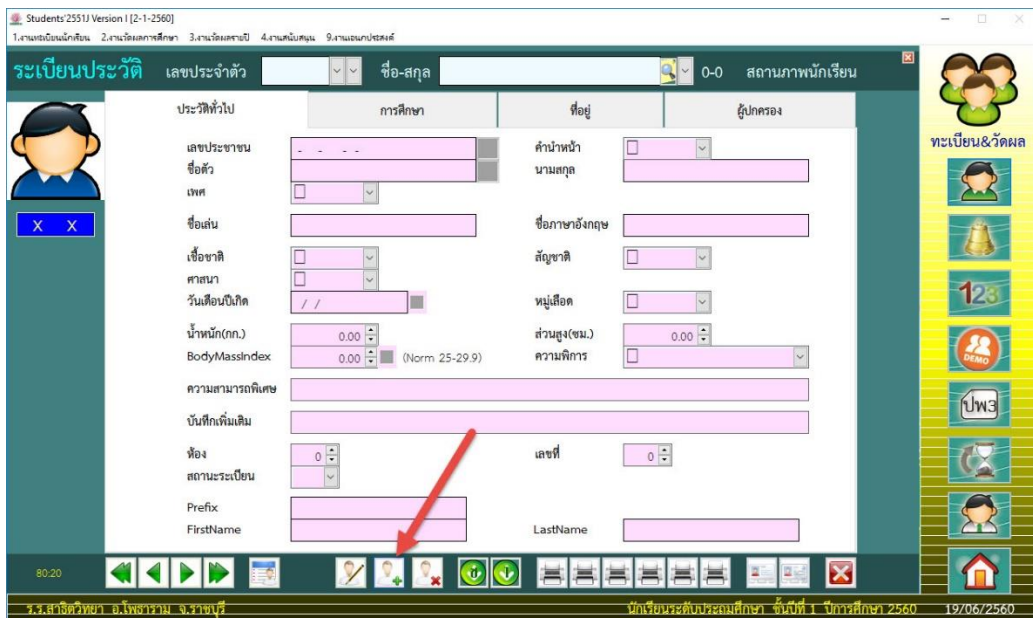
Students'2551J Version I [2-1-2560]
1.งานทะเบียนนักเรียน 2.งานวัดผลการศึกษา 3.งานวัดผลรายปี 4.งานสนับสนุน 9.งานเอนกประสงค์

ระเบียนประวัติ เลขประจำตัว ชื่อ-สกุล 0-0 สถานภาพนักเรียน

ทะเบียน&วัดผล

X X

ประวัติทั่วไป | การศึกษา | ที่อยู่ | ผู้ปกครอง

เลขประชาชน - - - -
ชื่อตัว
เพศ
คำนำหน้า
นามสกุล
ชื่อเล่น
ชื่อภาษาอังกฤษ
เชื้อชาติ
ศาสนา
วันเดือนปีเกิด / /
สัญชาติ
หมู่เลือด
น้ำหนัก(กก.) 0.00
BodyMassIndex 0.00 (Norm 25-29.9)
ส่วนสูง(ซม.) 0.00
ความพิการ
ความสามารถพิเศษ
บันทึกเพิ่มเติม
ห้อง 0
สถานะระเบียน
เลขที่ 0
Prefix
FirstName
LastName

80:20

DEMO
ปพ3

ร.ร.สาธิตวิทยา อ.โพธาราม จ.ราชบุรี
นักเรียนระดับประถมศึกษา ชั้นปีที่ 1 ปีการศึกษา 2560
19/06/2560